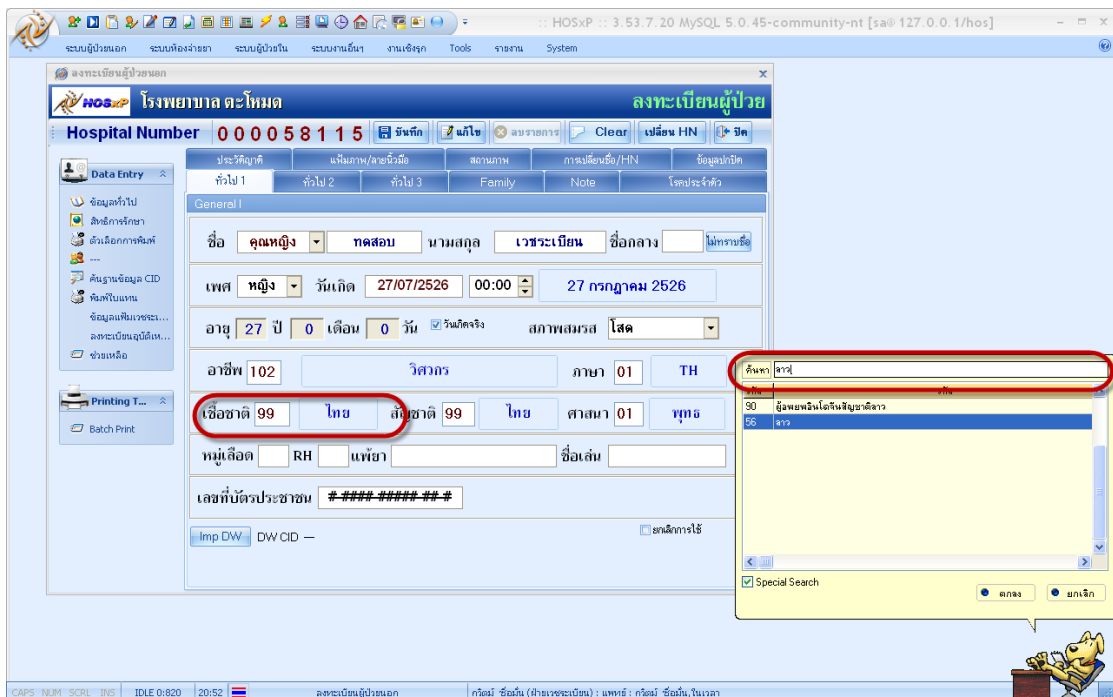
:: HOSxP :: 3.53.7.20 MySQL 5.0.45-community-nt [sa@127.0.0.1/hos]

ระบบผู้ป่วยนอก ระบบห้องจ่ายยา ระบบผู้ป่วยใน ระบบงานอื่นๆ งานเชิงรุก Tools รายงาน System

ลงทะเบียนผู้ป่วยนอก

HOSxP โรงพยาบาล ตะโหมด ลงทะเบียนผู้ป่วย

Hospital Number 000058115 บันทึก แก้ไข ลบรายการ Clear เปลี่ยน HN ปิด

Data Entry
ข้อมูลทั่วไป
สิทธิการรักษา
ตัวเลือกการพิมพ์
---
ค้นฐานข้อมูล CID
พิมพ์ใบแทน
ข้อมูลแฟ้มเวชระ...
ลงทะเบียนอุบัติเห...
ช่วยเหลือ

Printing T...
Batch Print

ประวัติญาติ | แฟ้มภาพ/ลายนิ้วมือ | สถานภาพ | การเปลี่ยนชื่อ/HN | ข้อมูลปกปิด
ทั่วไป 1 | ทั่วไป 2 | ทั่วไป 3 | Family | Note | โรคประจำตัว

General I

ชื่อ คุณหญิง ทดสอบ นามสกุล เวชระเบียน ชื่อกลาง ไม่ทราบชื่อ

เพศ หญิง วันเกิด 27/07/2526 00:00 27 กรกฎาคม 2526

อายุ 27 ปี 0 เดือน 0 วัน วันเกิดจริง สภาพสมรส โสด

อาชีพ 102 วิศวกร ภาษา 01 TH

เชื้อชาติ 99 ไทย สัญชาติ 99 ไทย ศาสนา 01 พุทธ

หมู่เลือด RH แพ้ยา ชื่อเล่น

เลขที่บัตรประชาชน #-####-#####-##-#

Imp DW DW CID —
ยกเลิกการใช้

ค้นหา ลาว
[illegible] ชื่อ
90 ผู้อพยพอินโดจีนสัญชาติลาว
56 ลาว

Special Search
ตกลง ยกเลิก

CAPS NUM SCRL INS IDLE 0:820 20:52 ลงทะเบียนผู้ป่วยนอก กวีฒน์ ชื่อมั่น (ฝ่ายเวชระเบียน) : แพทย์ : กวีฒน์ ชื่อมั่น,ในเวลา